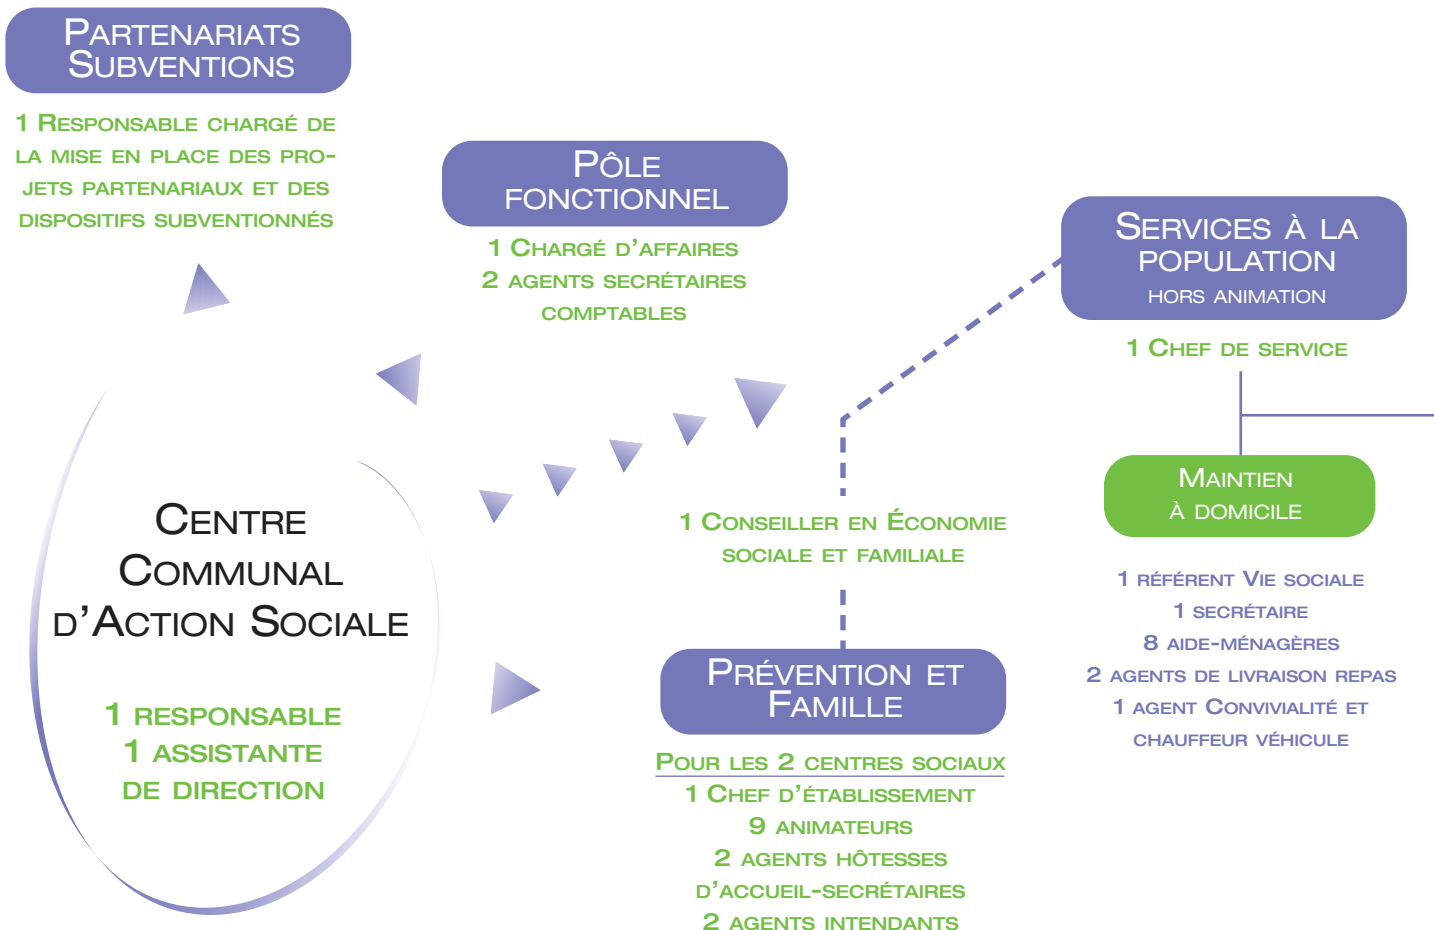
Partenariats Subventions

1 Responsable chargé de la mise en place des projets partenariaux et des dispositifs subventionnés

Pôle fonctionnel

1 Chargé d'affaires
2 agents secrétaires comptables

Services à la population
hors animation

1 Chef de service

Maintien à domicile

1 référent Vie sociale
1 secrétaire
8 aide-ménagères
2 agents de livraison repas
1 agent Convivialité et chauffeur véhicule

Centre Communal d'Action Sociale

1 responsable
1 assistante de direction

1 Conseiller en Économie sociale et familiale

Prévention et Famille

Pour les 2 centres sociaux
1 Chef d'établissement
9 animateurs
2 agents hôtesses d'accueil-secrétaires
2 agents intendants